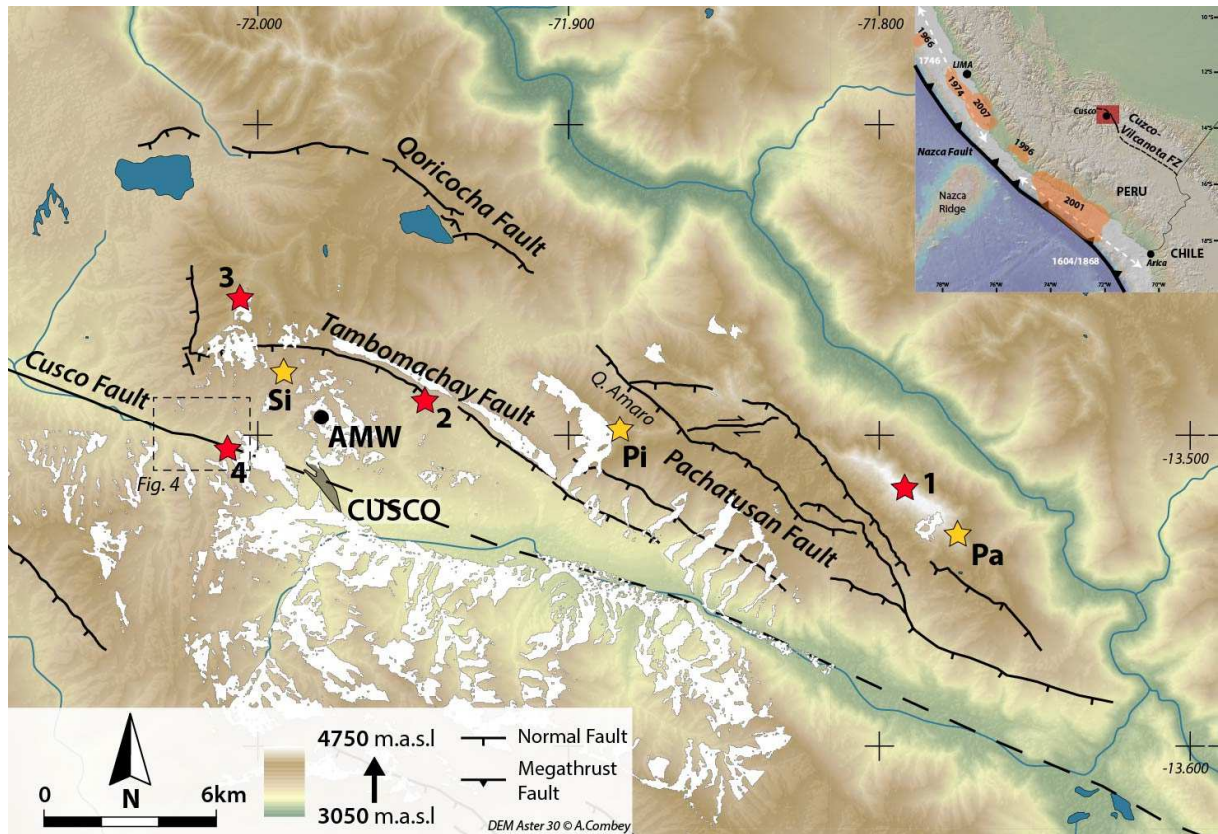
-72.000
-71.900
-71.800

1966
1746
LIMA
1974
2007
1996
Cusco
Cuzco-Vilcanota FZ
Nazca Fault
Nazca Ridge
PERU
2001
CHILE
Arica
1604/1868
78°W
76°W
74°W
72°W
70°W

Qoricocha Fault
3
Tambomachay Fault
Cusco Fault
Si
AMW
2
Q. Amaro
Pi
Pachatusan Fault
1
Pa
4
Fig. 4
CUSCO

-13.500
-13.600

0
N
6km
4750 m.a.s.l
3050 m.a.s.l
Normal Fault
Megathrust Fault
DEM Aster 30 © A.Combey